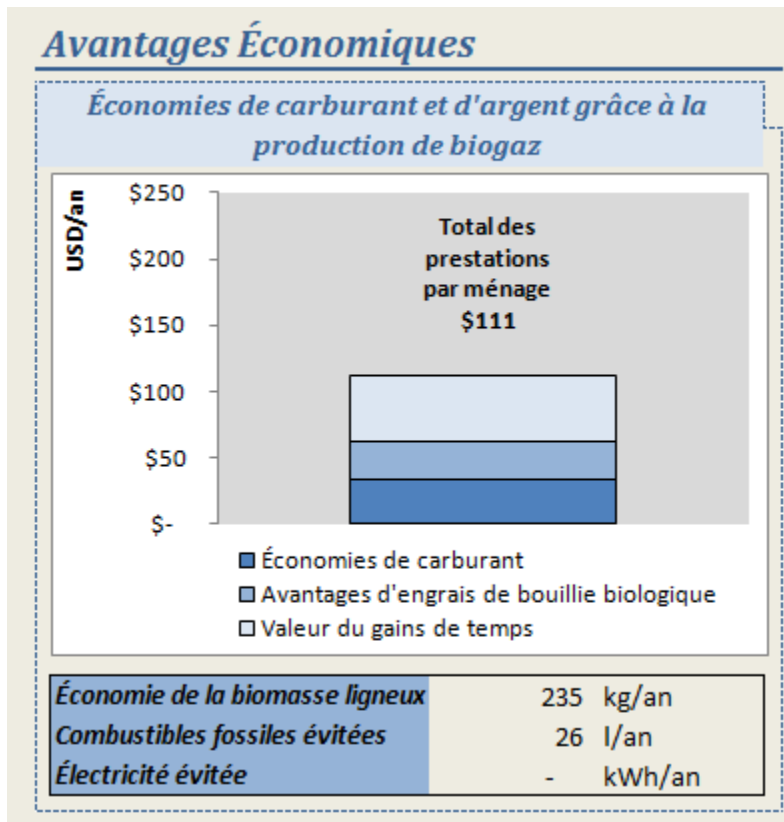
Avantages Économiques

Économies de carburant et d'argent grâce à la production de biogaz

USD/an

$250
$200
$150
$100
$50
$-

Total des prestations par ménage $111

Économies de carburant
Avantages d'engrais de bouillie biologique
Valeur du gains de temps

| Économie de la biomasse ligneux | 235 | kg/an |
|---|---|---|
| Combustibles fossiles évitées | 26 | l/an |
| Électricité évitée | - | kWh/an |